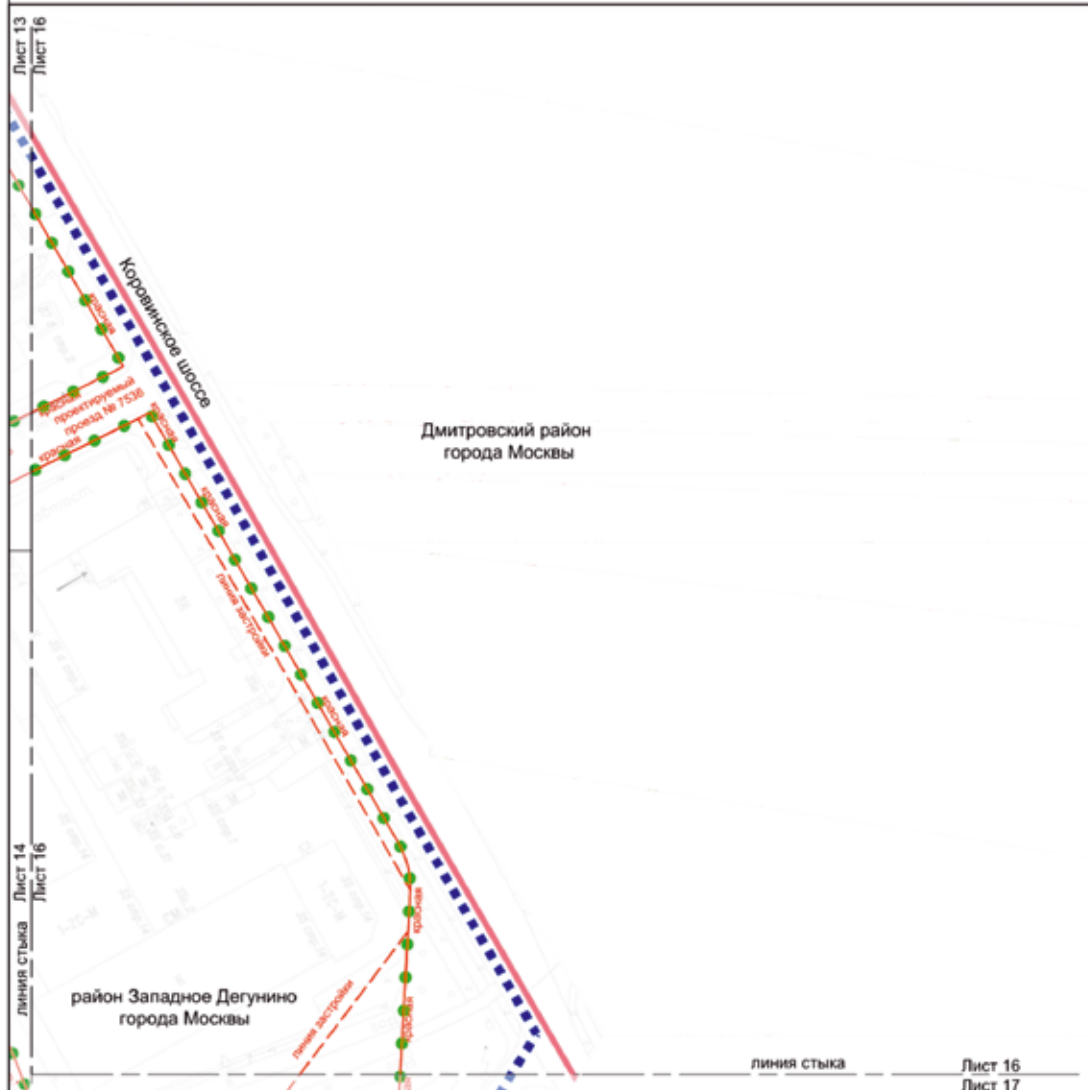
Лист 13
Лист 16

Коровинское шоссе

красная
проектируемый
проезд № 7536
красная
красная
красная
линия застройки
красная

Дмитровский район
города Москвы

Лист 14
Лист 16
линия стыка

красная
красная
линия застройки

район Западное Дегунино
города Москвы

линия стыка
Лист 16
Лист 17